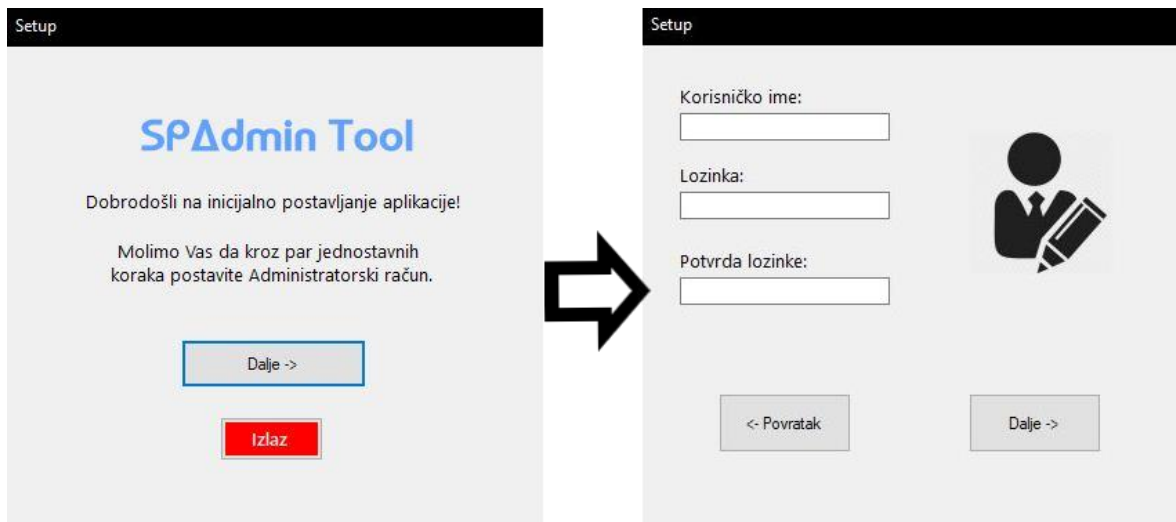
Setup

SPΔdmin Tool

Dobrodošli na inicijalno postavljanje aplikacije!

Molimo Vas da kroz par jednostavnih koraka postavite Administratorski račun.

Dalje ->

Izlaz

Setup

Korisničko ime:

Lozinka:

Potvrda lozinke:

<- Povratak

Dalje ->